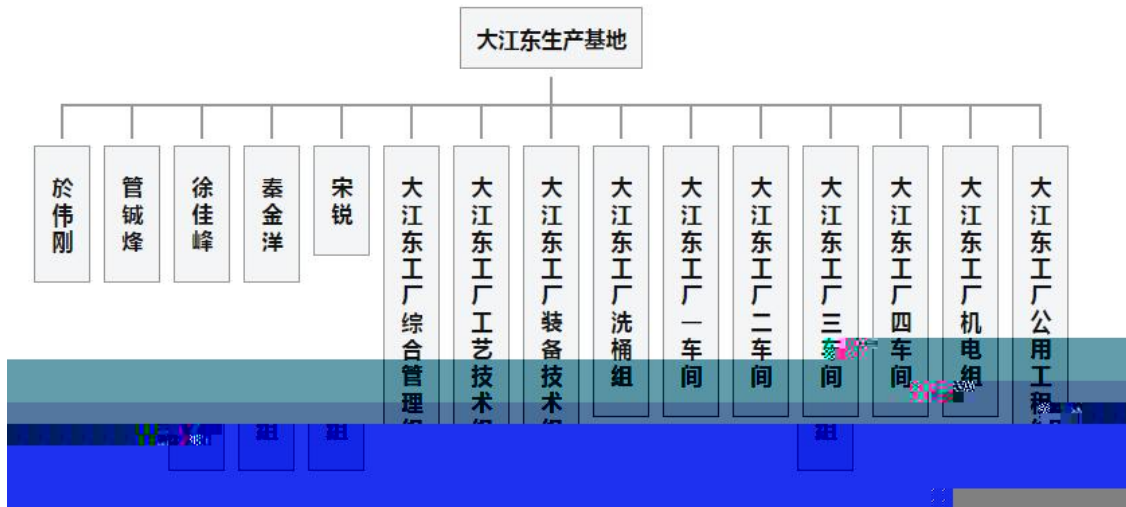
大江东生产基地

於伟刚

管铖烽

徐佳峰

秦金洋

宋锐

大江东工厂综合管理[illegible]

大江东工厂工艺技术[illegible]

大江东工厂装备技术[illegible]

大江东工厂洗桶组

大江东工厂一车间

大江东工厂二车间

大江东工厂三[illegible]间

大江东工厂四车间

大江东工厂机电组

大江东工厂公用工程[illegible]

组

组

组